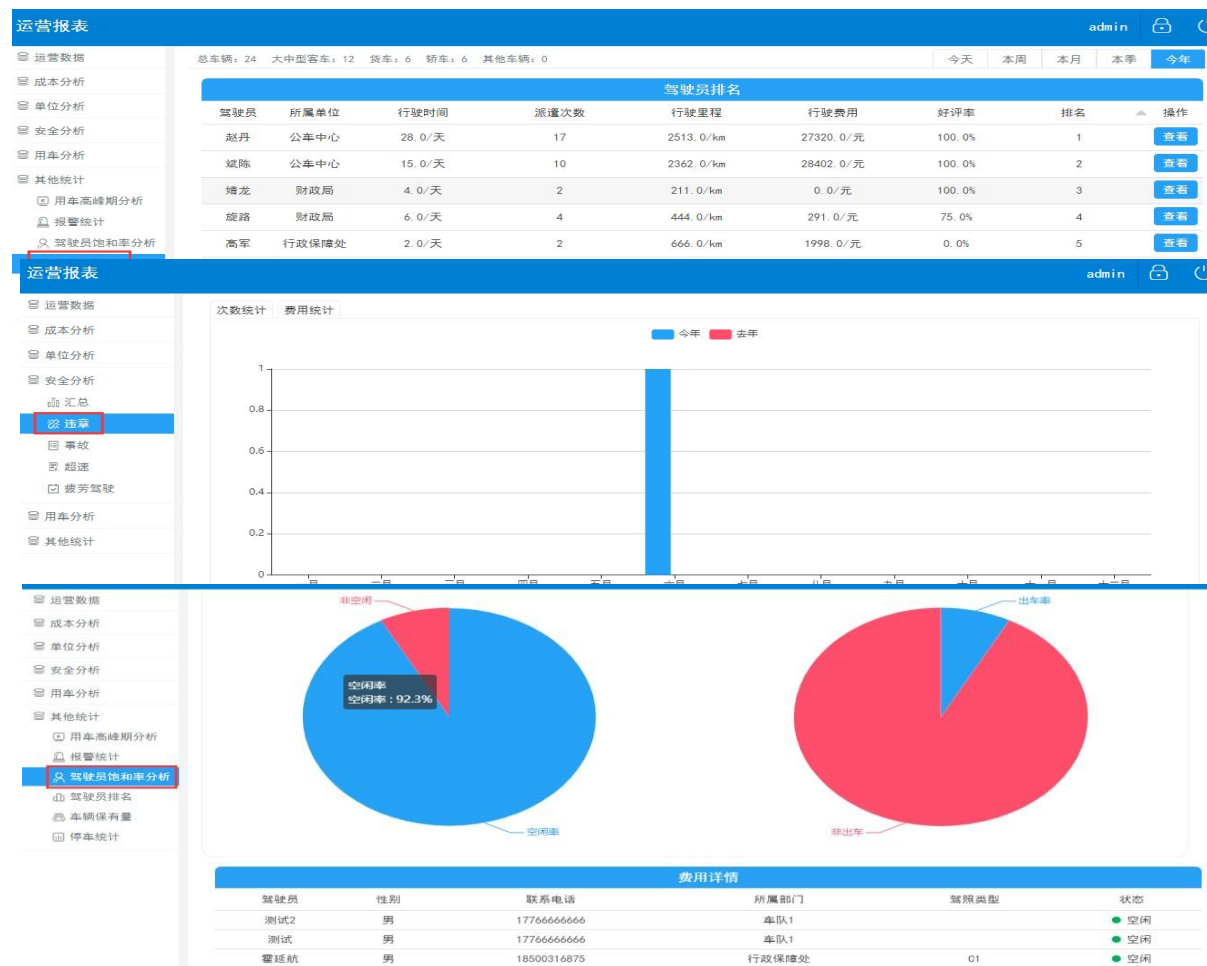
运营报表

admin

运营数据
成本分析
单位分析
安全分析
用车分析
其他统计
用车高峰期分析
报警统计
驾驶员饱和率分析

总车辆：24 大中型客车：12 货车：6 轿车：6 其他车辆：0

今天 本周 本月 本季 今年

驾驶员排名

| 驾驶员 | 所属单位 | 行驶时间 | 派遣次数 | 行驶里程 | 行驶费用 | 好评率 | 排名 | 操作 |
|---|---|---|---|---|---|---|---|---|
| 赵丹 | 公车中心 | 28.0/天 | 17 | 2513.0/km | 27320.0/元 | 100.0% | 1 | 查看 |
| 斌陈 | 公车中心 | 15.0/天 | 10 | 2362.0/km | 28402.0/元 | 100.0% | 2 | 查看 |
| 婧龙 | 财政局 | 4.0/天 | 2 | 211.0/km | 0.0/元 | 100.0% | 3 | 查看 |
| 旋路 | 财政局 | 6.0/天 | 4 | 444.0/km | 291.0/元 | 75.0% | 4 | 查看 |
| 高军 | 行政保障处 | 2.0/天 | 2 | 666.0/km | 1998.0/元 | 0.0% | 5 | 查看 |

运营报表

admin

运营数据
成本分析
单位分析
安全分析
汇总
违章
事故
超速
疲劳驾驶
用车分析
其他统计

次数统计 费用统计

今年 去年

1
0.8
0.6
0.4
0.2
0

运营数据
成本分析
单位分析
安全分析
用车分析
其他统计
用车高峰期分析
报警统计
驾驶员饱和率分析
驾驶员排名
车辆保有量
停车统计

非空闲
空闲率
空闲率：92.3%
空闲率

出车率
非出车

费用详情

| 驾驶员 | 性别 | 联系电话 | 所属部门 | 驾照类型 | 状态 |
|---|---|---|---|---|---|
| 测试2 | 男 | 17766666666 | 车队1 | | 空闲 |
| 测试 | 男 | 17766666666 | 车队1 | | 空闲 |
| 霍延航 | 男 | 18500316875 | 行政保障处 | C1 | 空闲 |